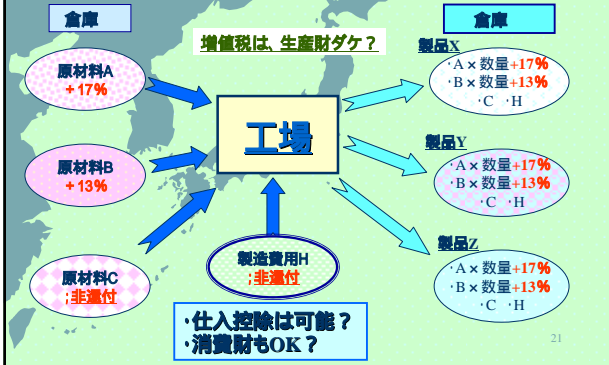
倉庫

増値税は、生産財ダケ？

倉庫

原材料A
＋17%

原材料B
＋13%

原材料C
;非還付

工場

製造費用H
;非還付

製品X
・A × 数量＋17%
・B × 数量＋13%
・C ・H

製品Y
・A × 数量＋17%
・B × 数量＋13%
・C ・H

製品Z
・A × 数量＋17%
・B × 数量＋13%
・C ・H

・仕入控除は可能？
・消費財もOK？

21